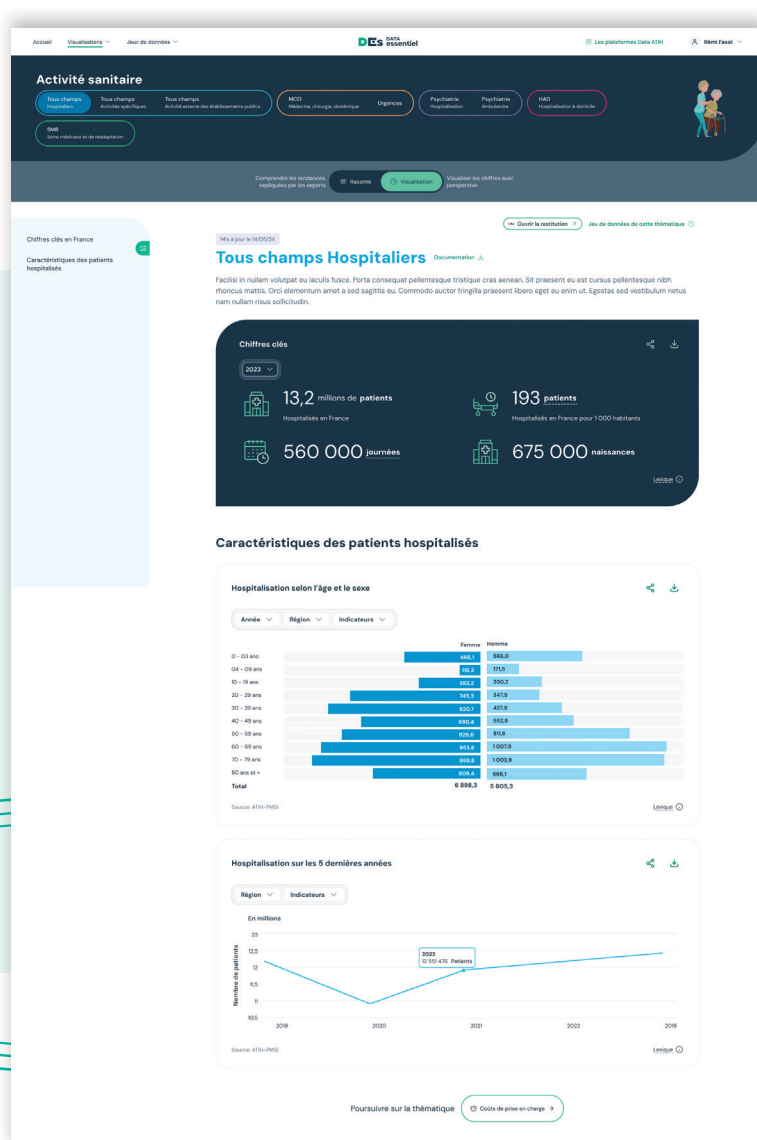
Accueil Visualisations Jeu de données

DES DATA essentiel

Les plateformes Data ATIH Rémi Fasel

Activité sanitaire

Tous champs Hospitaliers
Tous champs Activités spécifiques
Tous champs Activité externe des établissements publics
MCO Médecine, chirurgie, obstétrique
Urgences
Psychiatrie Hospitalisation
Psychiatrie Ambulatoire
HAD Hospitalisation à domicile
SMR Soins médicaux et de réadaptation

Comprendre les tendances, expliquées par les experts
Recents
Visualisation
Visualiser les chiffres avec perspective

Chiffres clés en France
Caractéristiques des patients hospitalisés

Ouvrir la restitution
Jeu de données de cette thématique

Mis à jour le 14/05/24

Tous champs Hospitaliers Documentation

Facilisi in nullam volutpat eu iaculis fusce. Porta consequat pellentesque tristique cras aenean. Sit praesent eu est cursus pellentesque nibh rhoncus mattis. Orci elementum amet a sed sagittis eu. Commodo auctor fringilla praesent libero eget eu enim ut. Egestas sed vestibulum netus nam nullam risus sollicitudin.

Chiffres clés

2023

13,2 millions de patients
Hospitalisés en France

193 patients
Hospitalisés en France pour 1 000 habitants

560 000 journées

675 000 naissances

Lexique

Caractéristiques des patients hospitalisés

Hospitalisation selon l'âge et le sexe

Année Région Indicateurs

| | Femme | Homme |
|---|---|---|
| 0 - 03 ans | 466,1 | 566,0 |
| 04 - 09 ans | 116,3 | 171,5 |
| 10 - 19 ans | 383,2 | 350,2 |
| 20 - 29 ans | 745,3 | 347,8 |
| 30 - 39 ans | 920,7 | 427,8 |
| 40 - 49 ans | 680,4 | 552,8 |
| 50 - 59 ans | 825,6 | 811,6 |
| 60 - 69 ans | 893,6 | 1 007,9 |
| 70 - 79 ans | 959,8 | 1 003,9 |
| 80 ans et + | 608,4 | 566,1 |
| Total | 6 898,3 | 5 805,3 |

Source: ATIH-PMSI

Lexique

Hospitalisation sur les 5 dernières années

Région Indicateurs

En millions

13
12.5
12
11.5
11
10.5

Nombre de patients

2022
12 551 476 Patients

2019 2020 2021 2022 2018

Source: ATIH-PMSI

Lexique

Poursuivre sur la thématique
Coûts de prise en charge